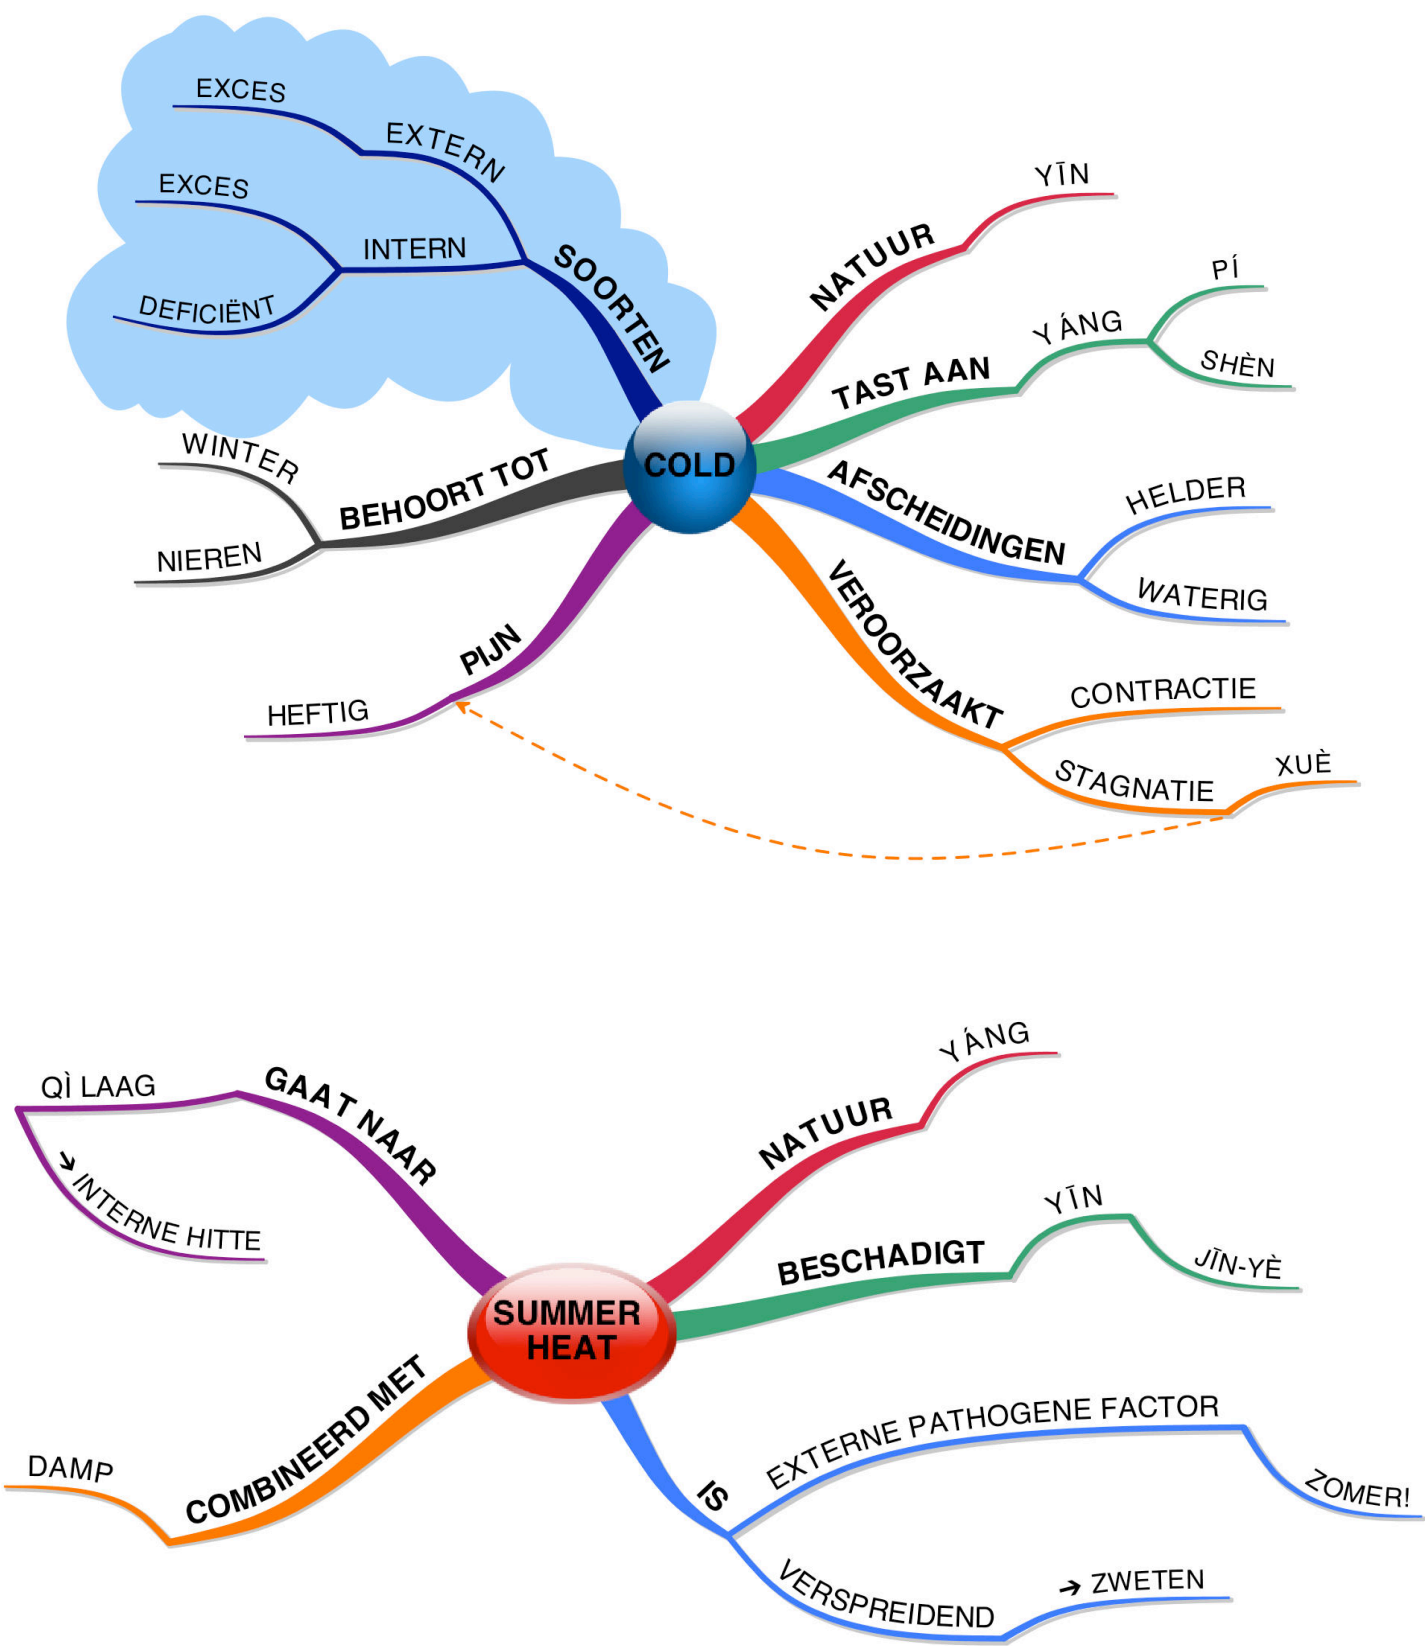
COLD

SOORTEN
EXTERN
EXCES
INTERN
EXCES
DEFICIËNT

NATUUR
YĪN

TAST AAN
Y ÁNG
PÍ
SHÈN

AFSCHEIDINGEN
HELDER
WATERIG

VEROORZAAKT
CONTRACTIE
STAGNATIE
XUÈ

PIJN
HEFTIG

BEHOORT TOT
WINTER
NIEREN

SUMMER HEAT

GAAT NAAR
QÌ LAAG
→ INTERNE HITTE

NATUUR
Y ÁNG

BESCHADIGT
YĪN
JĪN-YÈ

IS
EXTERNE PATHOGENE FACTOR
ZOMER!
VERSPREIDEND
→ ZWETEN

COMBINEERD MET
DAMP